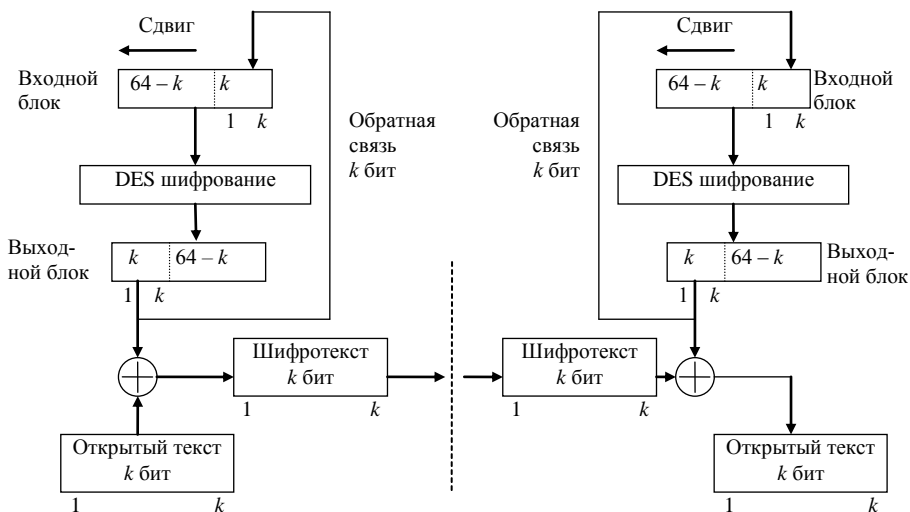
Сдвиг

Входной блок

$64-k$ | $k$

1 $k$

Обратная связь $k$ бит

DES шифрование

Выходной блок

$k$ | $64-k$

1 $k$

Шифротекст $k$ бит

1 $k$

Открытый текст $k$ бит

1 $k$

Сдвиг

$64-k$ | $k$

Входной блок

1 $k$

Обратная связь $k$ бит

DES шифрование

$k$ | $64-k$

Выходной блок

1 $k$

Шифротекст $k$ бит

1 $k$

Открытый текст $k$ бит

1 $k$